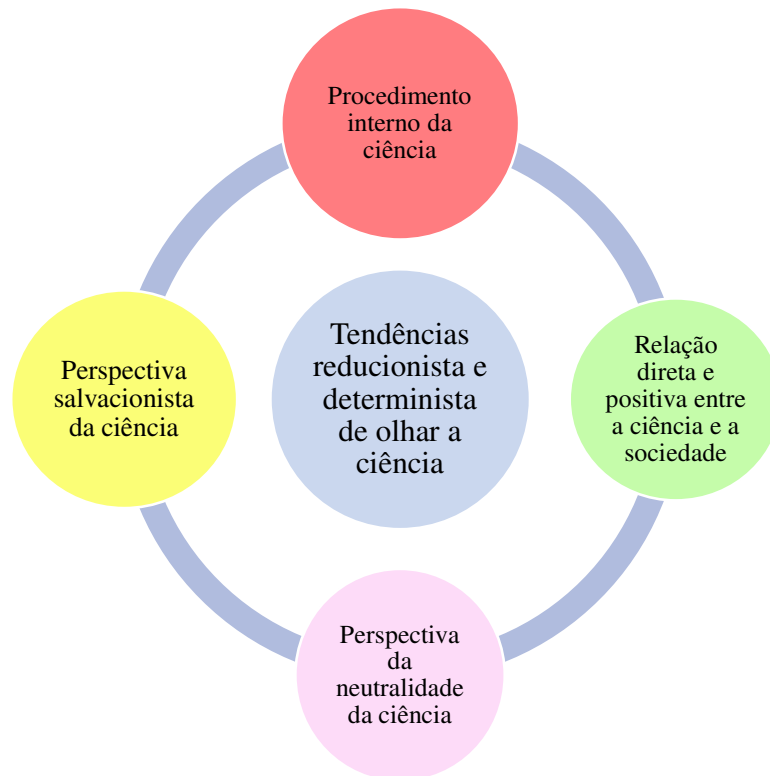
Procedimento interno da ciência

Perspectiva salvacionista da ciência

Tendências reducionista e determinista de olhar a ciência

Relação direta e positiva entre a ciência e a sociedade

Perspectiva da neutralidade da ciência